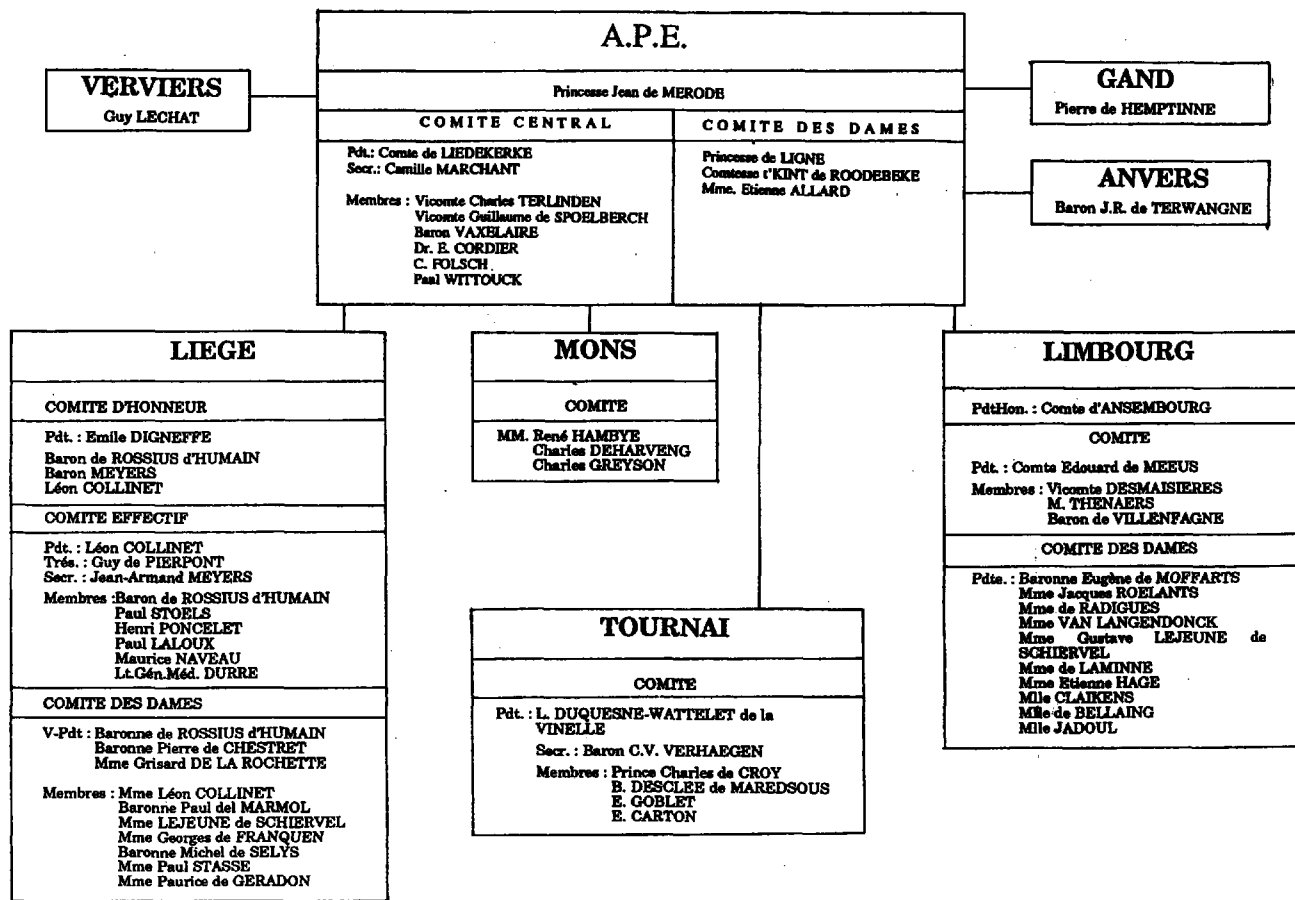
A.P.E.

Princesse Jean de MERODE

COMITE CENTRAL

Pdt.: Comte de LIEDEKERKE
Secr.: Camille MARCHANT

Membres : Vicomte Charles TERLINDEN
Vicomte Guillaume de SPOELBERCH
Baron VAXELAIRE
Dr. E. CORDIER
C. FOLSCH
Paul WITTOUCK

COMITE DES DAMES

Princesse de LIGNE
Comtesse t'KINT de ROODEBEKE
Mme. Etienne ALLARD

VERVIERS
Guy LECHAT

GAND
Pierre de HEMPTINNE

ANVERS
Baron J.R. de TERWANGNE

LIEGE

COMITE D'HONNEUR

Pdt. : Emile DIGNEFFE
Baron de ROSSIUS d'HUMAIN
Baron MEYERS
Léon COLLINET

COMITE EFFECTIF

Pdt. : Léon COLLINET
Trés. : Guy de PIERPONT
Secr. : Jean-Armand MEYERS
Membres :Baron de ROSSIUS d'HUMAIN
Paul STOELS
Henri PONCELET
Paul LALOUX
Maurice NAVEAU
Lt.Gén.Méd. DURRE

COMITE DES DAMES

V-Pdt : Baronne de ROSSIUS d'HUMAIN
Baronne Pierre de CHESTRET
Mme Grisard DE LA ROCHETTE

Membres : Mme Léon COLLINET
Baronne Paul del MARMOL
Mme LEJEUNE de SCHIERVEL
Mme Georges de FRANQUEN
Baronne Michel de SELYS
Mme Paul STASSE
Mme Paurice de GERADON

MONS

COMITE

MM. René HAMBYE
Charles DEHARVENG
Charles GREYSON

TOURNAI

COMITE

Pdt. : L. DUQUESNE-WATTELET de la VINELLE
Secr. : Baron C.V. VERHAEGEN
Membres : Prince Charles de CROY
B. DESCLEE de MAREDSOUS
E. GOBLET
E. CARTON

LIMBOURG

PdtHon. : Comte d'ANSEMBOURG

COMITE

Pdt. : Comte Edouard de MEEUS
Membres : Vicomte DESMAISIERES
M. THENAERS
Baron de VILLENFAGNE

COMITE DES DAMES

Pdte. : Baronne Eugène de MOFFARTS
Mme Jacques ROELANTS
Mme de RADIGUES
Mme VAN LANGENDONCK
Mme Gustave LEJEUNE de SCHIERVEL
Mme de LAMINNE
Mme Etienne HAGE
Mlle CLAIKENS
Mlle de BELLAING
Mlle JADOUL